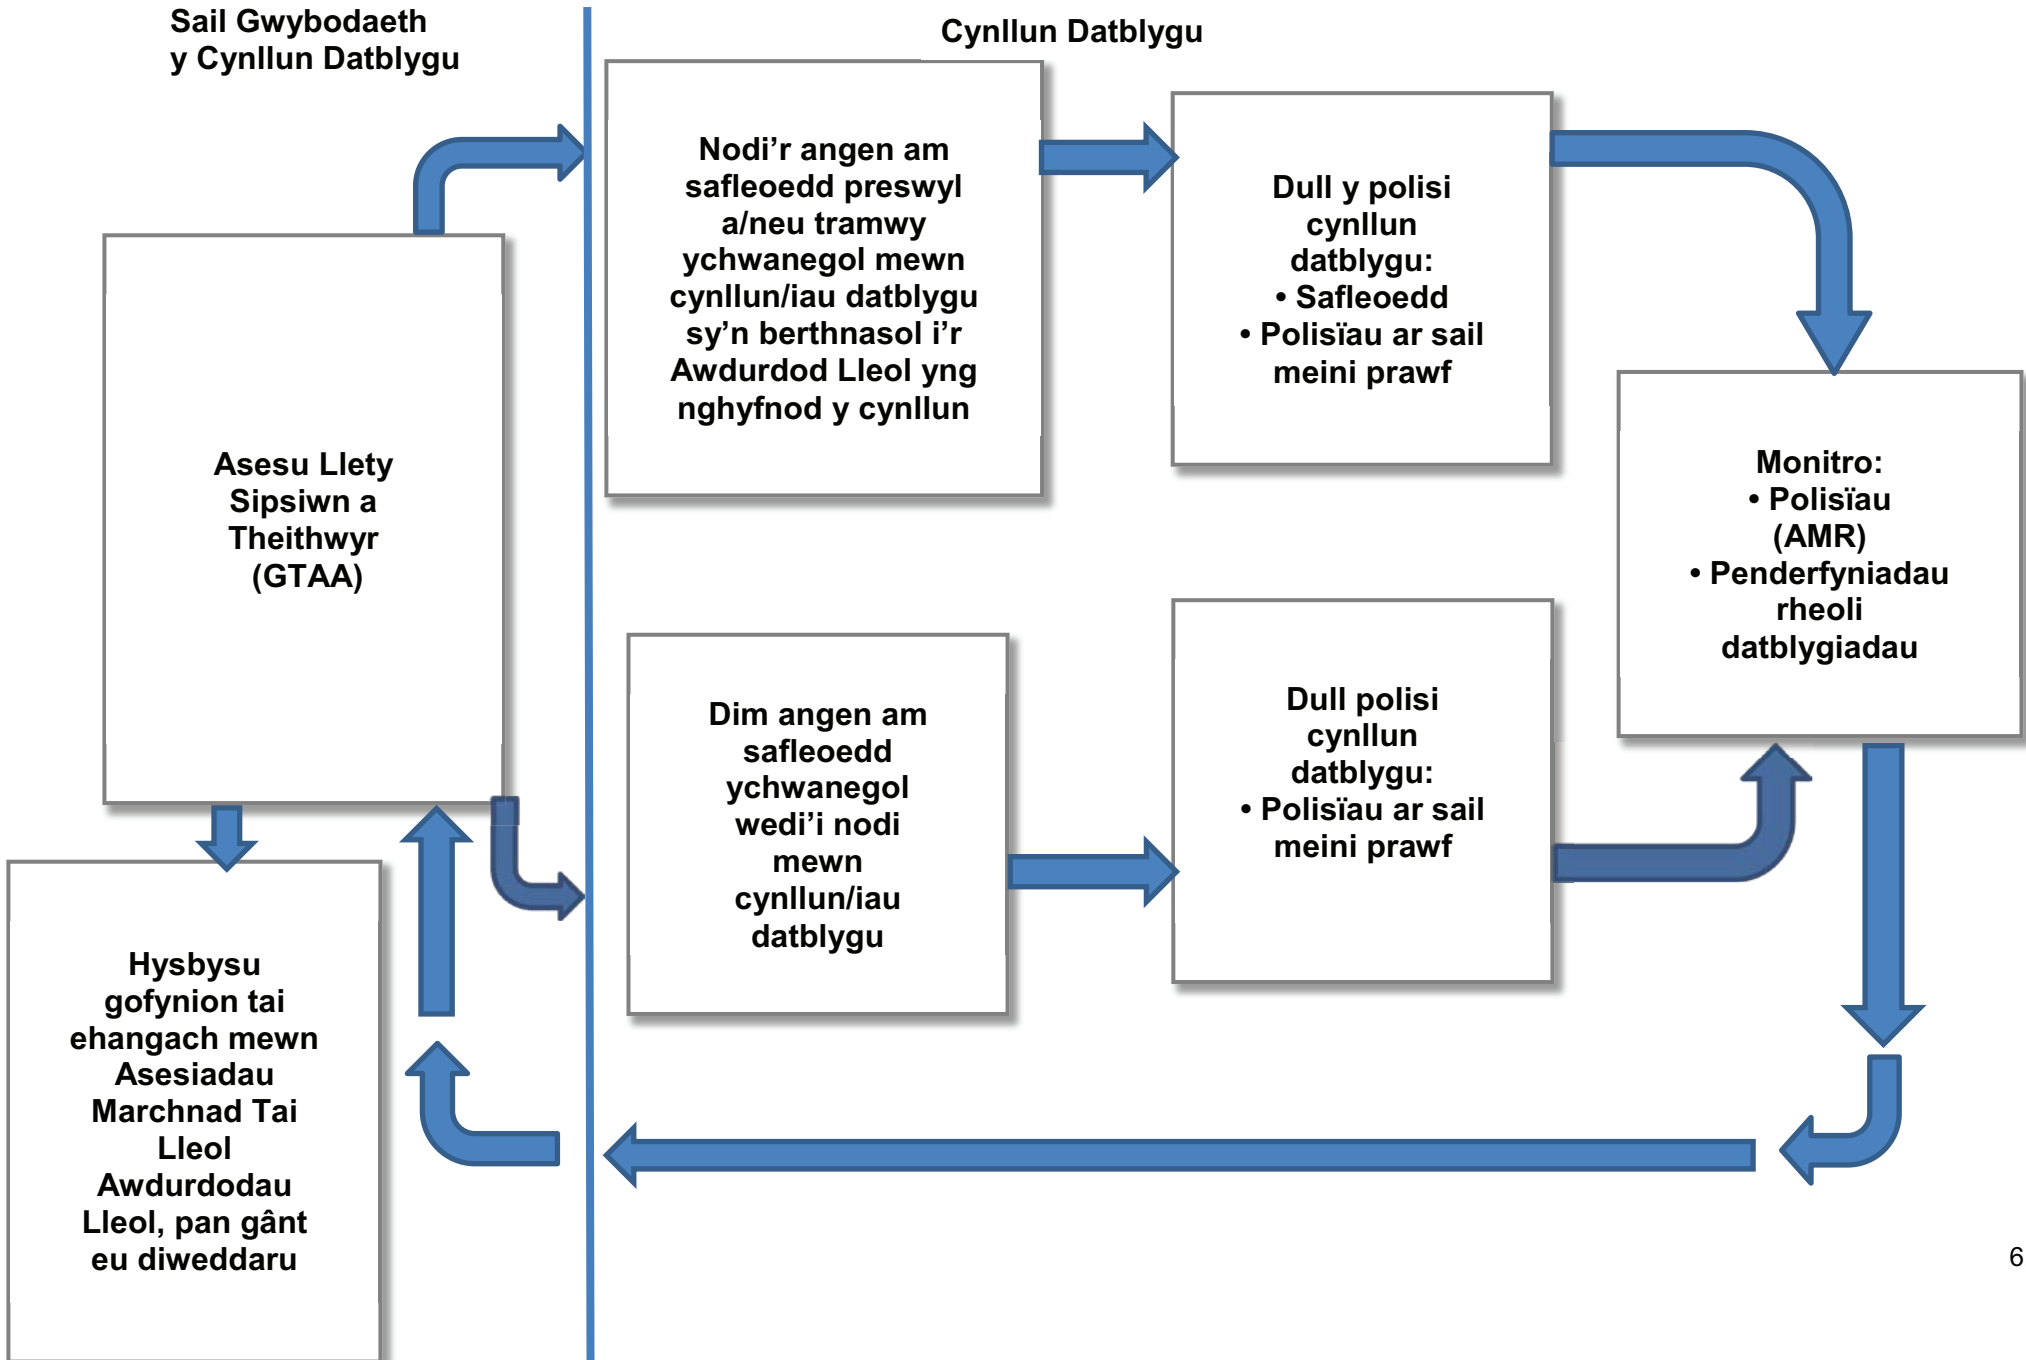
Sail Gwybodaeth y Cynllun Datblygu

Cynllun Datblygu

Nodi'r angen am safleoedd preswyl a/neu tramwy ychwanegol mewn cynllun/iau datblygu sy'n berthnasol i'r Awdurdod Lleol yng nghyfnod y cynllun

Dull y polisi cynllun datblygu:
• Safleoedd
• Polisïau ar sail meini prawf

Asesu Llety Sipsiwn a Theithwyr (GTAA)

Monitro:
• Polisïau (AMR)
• Penderfyniadau rheoli datblygiadau

Dim angen am safleoedd ychwanegol wedi'i nodi mewn cynllun/iau datblygu

Dull polisi cynllun datblygu:
• Polisïau ar sail meini prawf

Hysbysu gofynion tai ehangach mewn Asesiadau Marchnad Tai Lleol Awdurdodau Lleol, pan gânt eu diweddaru

6